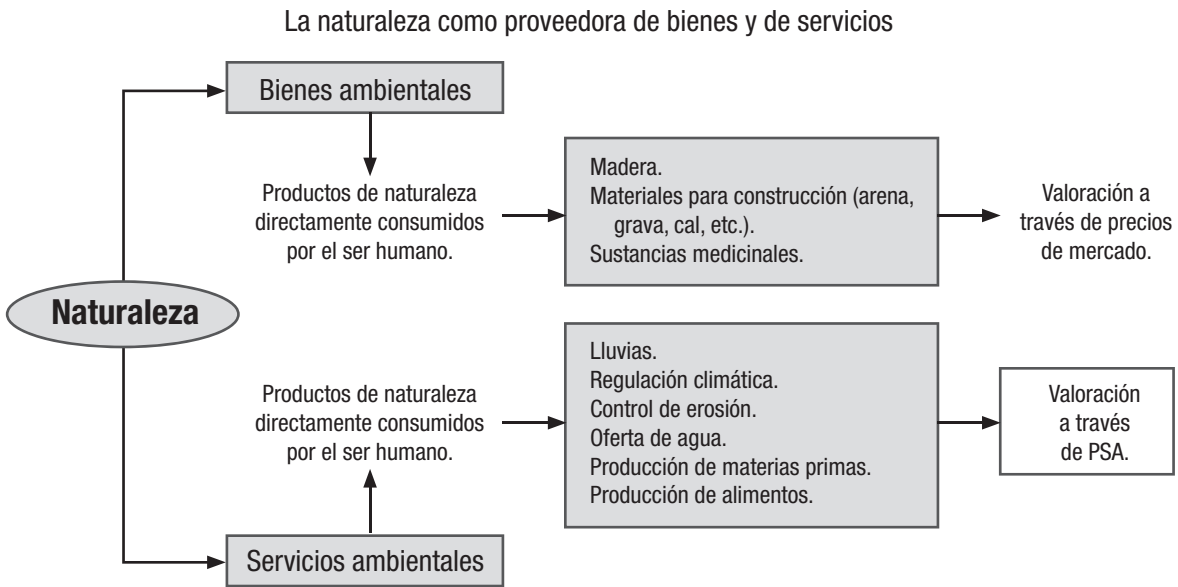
La naturaleza como proveedora de bienes y de servicios

Bienes ambientales

Productos de naturaleza directamente consumidos por el ser humano.

Madera.
Materiales para construcción (arena, grava, cal, etc.).
Sustancias medicinales.

Valoración a través de precios de mercado.

Naturaleza

Productos de naturaleza directamente consumidos por el ser humano.

Lluvias.
Regulación climática.
Control de erosión.
Oferta de agua.
Producción de materias primas.
Producción de alimentos.

Valoración a través de PSA.

Servicios ambientales